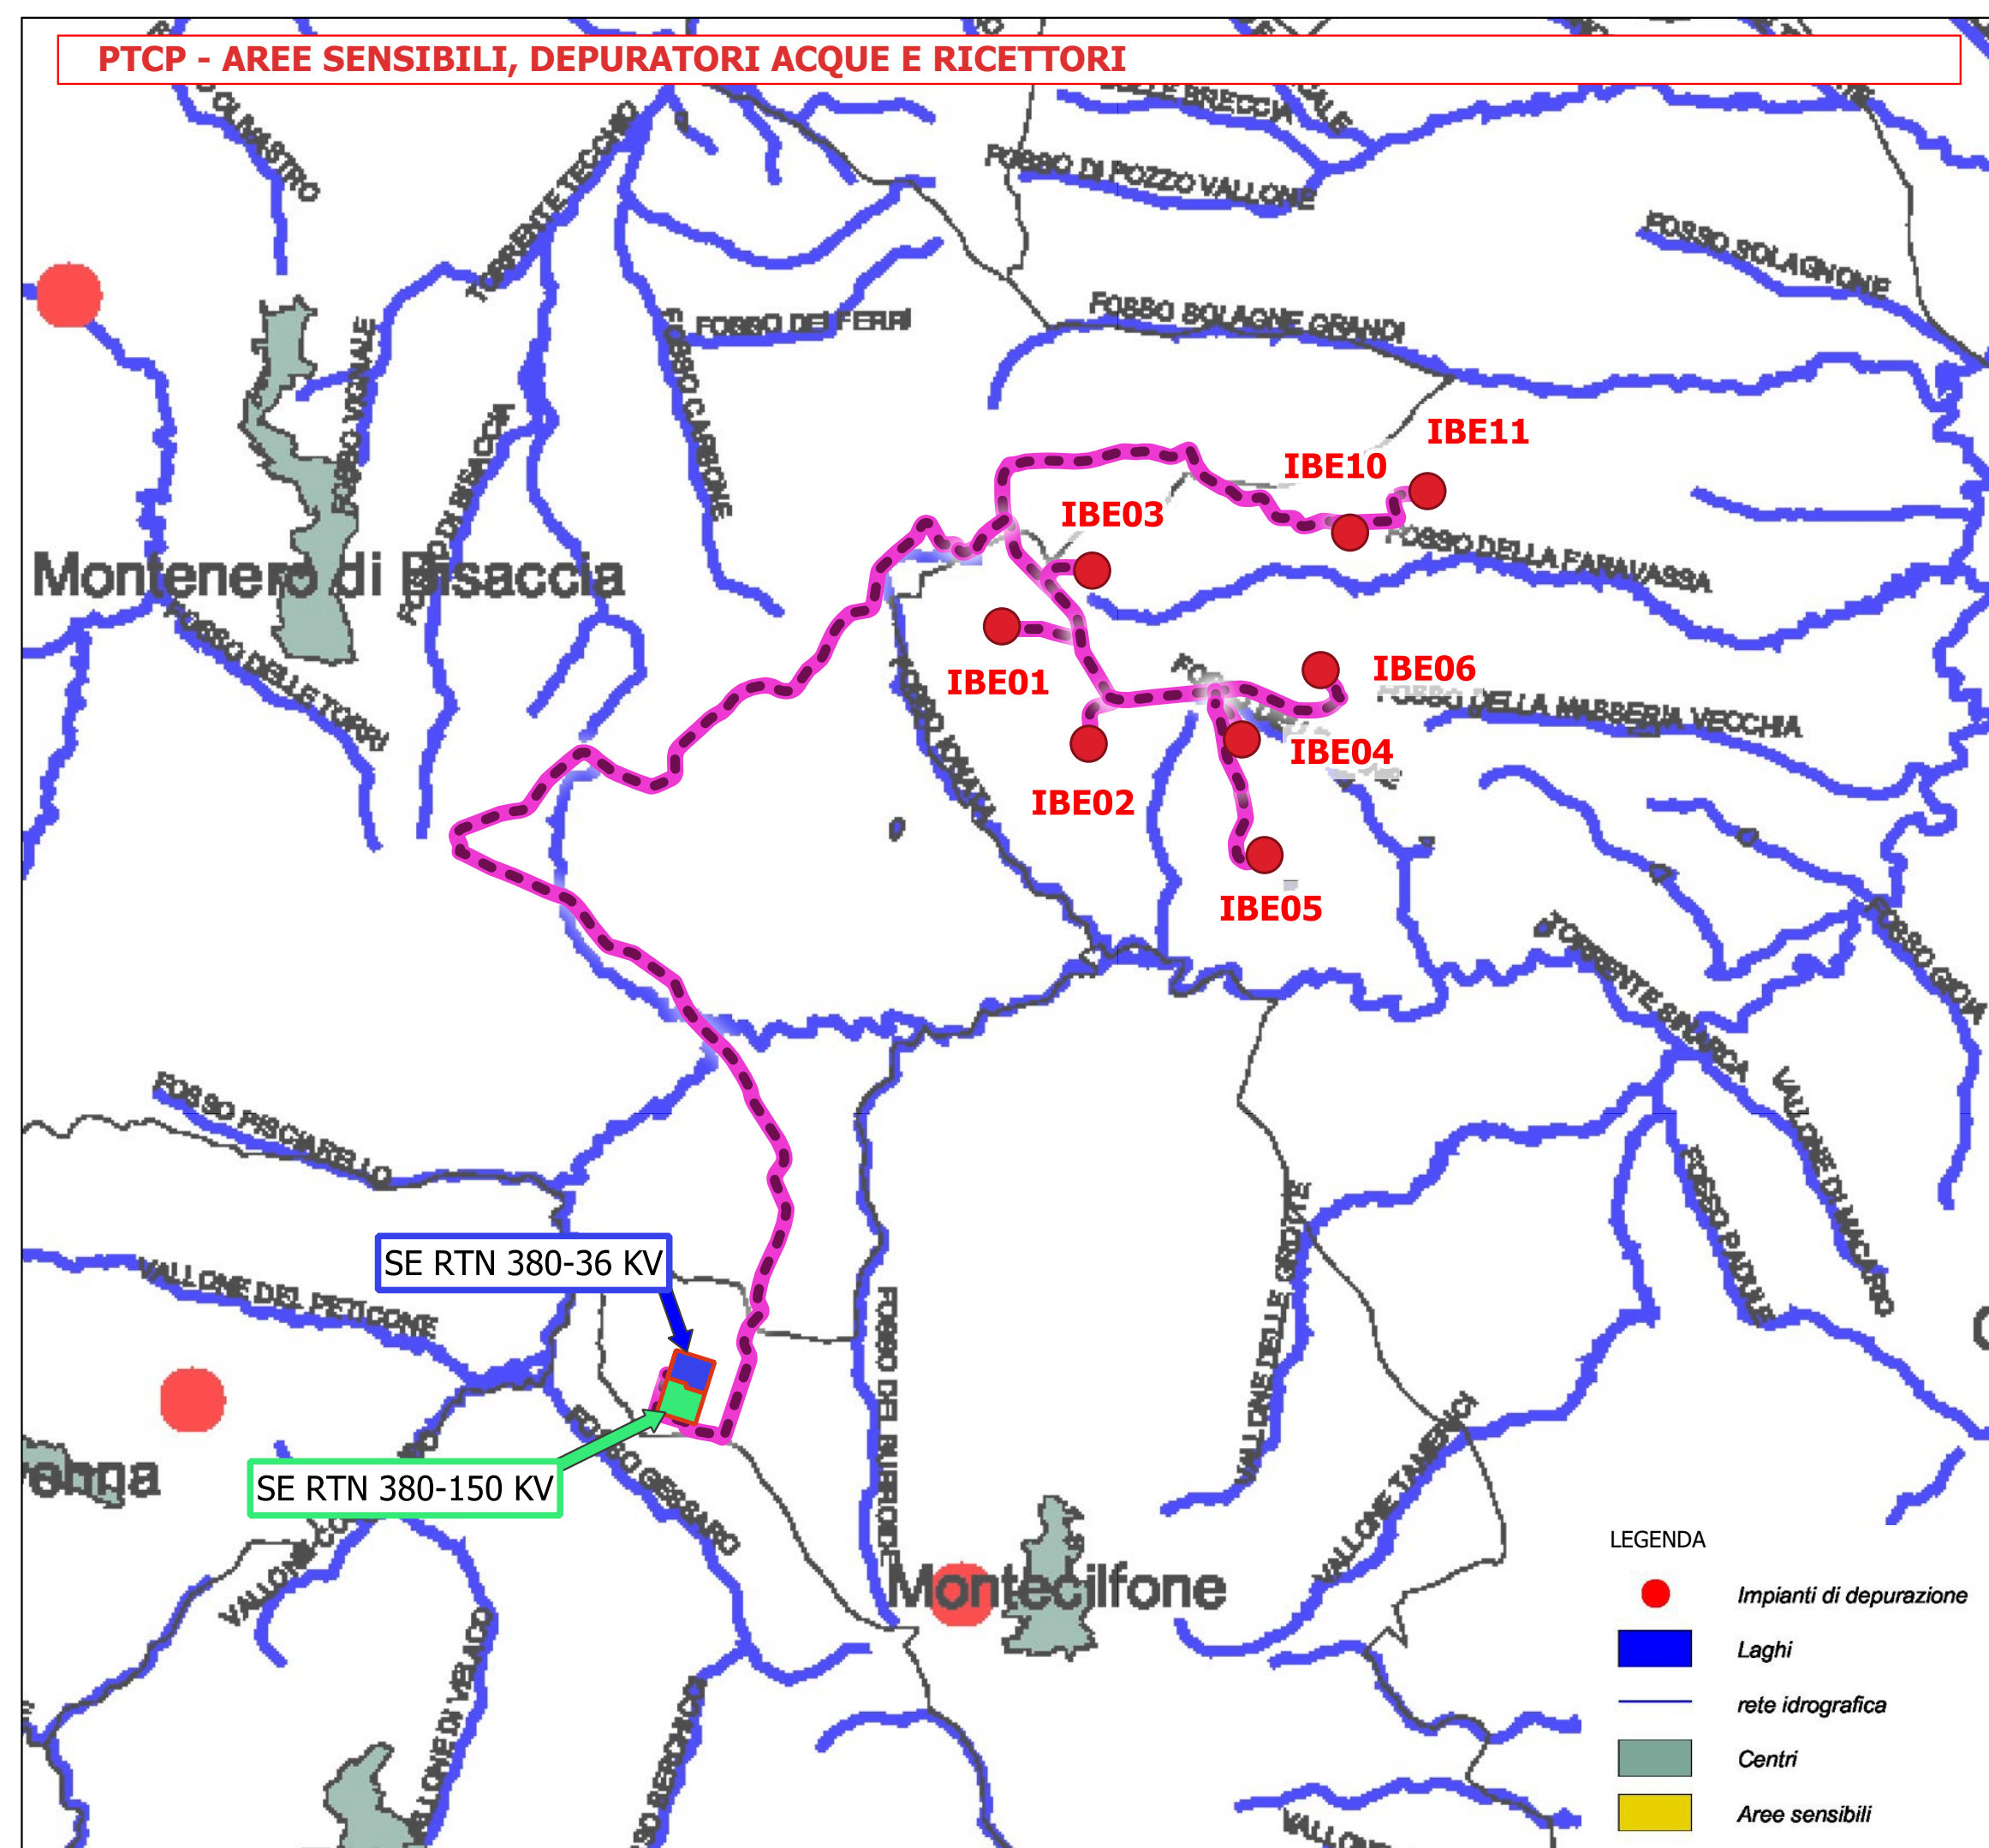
PTCP - AREE SENSIBILI, DEPURATORI ACQUE E RICETTORI

FOSSO DI POZZO VALLONE
FOSSO SOLAGNONE
TORRENTE TECCHIO
FOSSO DEI FERRI
FOSSO SOLAGNE GRANDI
FOSSO CARBONE
FOSSO VIGNALE
FOSSO DI BISACCIA
Montenero di Bisaccia
FOSSO DELLE TORRI
FOSSO DELLA FARAVASSA
FOSSO DELLA MASSERIA VECCHIA
IBE11
IBE10
IBE03
IBE01
IBE06
IBE04
IBE02
IBE05
TORRENTE SINARCA
FOSSO GIOIA
FOSSO PISCIARELLO
VALLONE DEL PETICONE
SE RTN 380-36 KV
SE RTN 380-150 KV
FOSSO GESSARO
FOSSO DEL RUBROIDE
VALLONE DELLE GROTTE
VALLONE TAMERICI
VALLONE DI MACCARO
FOSSO PADULE
VALLONE DI VELADO
Montecilfone

LEGENDA
Impianti di depurazione
Laghi
rete idrografica
Centri
Aree sensibili